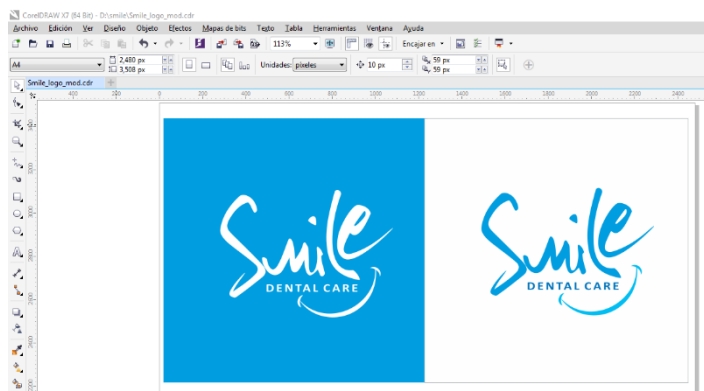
CorelDRAW X7 (64 Bit) - D:\smile\Smile_logo_mod.cdr

Archivo Edición Ver Diseño Objeto Efectos Mapas de bits Texto Tabla Herramientas Ventana Ayuda

113% Encajar en

A4 2,480 px 3,508 px Unidades: pixeles 10 px 59 px 59 px

Smile_logo_mod.cdr

400 200 0 200 400 600 800 1000 1200 1400 1600 1800 2000 2200 2400

Smile
DENTAL CARE

Smile
DENTAL CARE